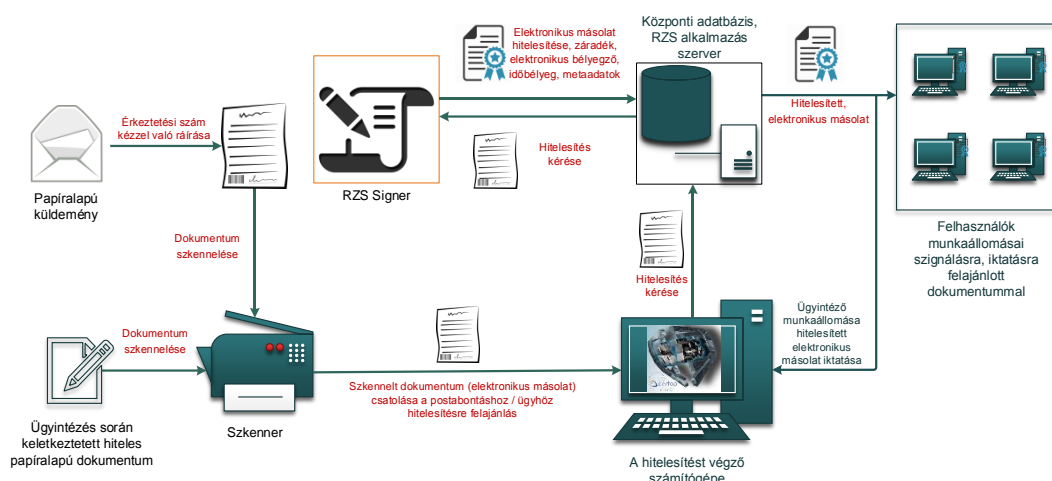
Elektronikus másolat hitelesítése, záradék, elektronikus bélyegző, időbélyeg, metaadatok

Központi adatbázis, RZS alkalmazás szerver

Érkeztetési szám kézzel való ráírása

Papíralapú küldemény

RZS Signer

Hitelesítés kérése

Hitelesített, elektronikus másolat

Felhasználók munkaállomásai szignálásra, iktatásra felajánlott dokumentummal

Dokumentum szkennelése

Hitelesítés kérése

Ügyintéző munkaállomása hitelesített elektronikus másolat iktatása

Dokumentum szkennelése

Ügyintézés során keletkeztetett hiteles papíralapú dokumentum

Szkenner

Szkennelt dokumentum (elektronikus másolat) csatolása a postabontáshoz / ügyhöz hitelesítésre felajánlás

A hitelesítést végző számítógépe